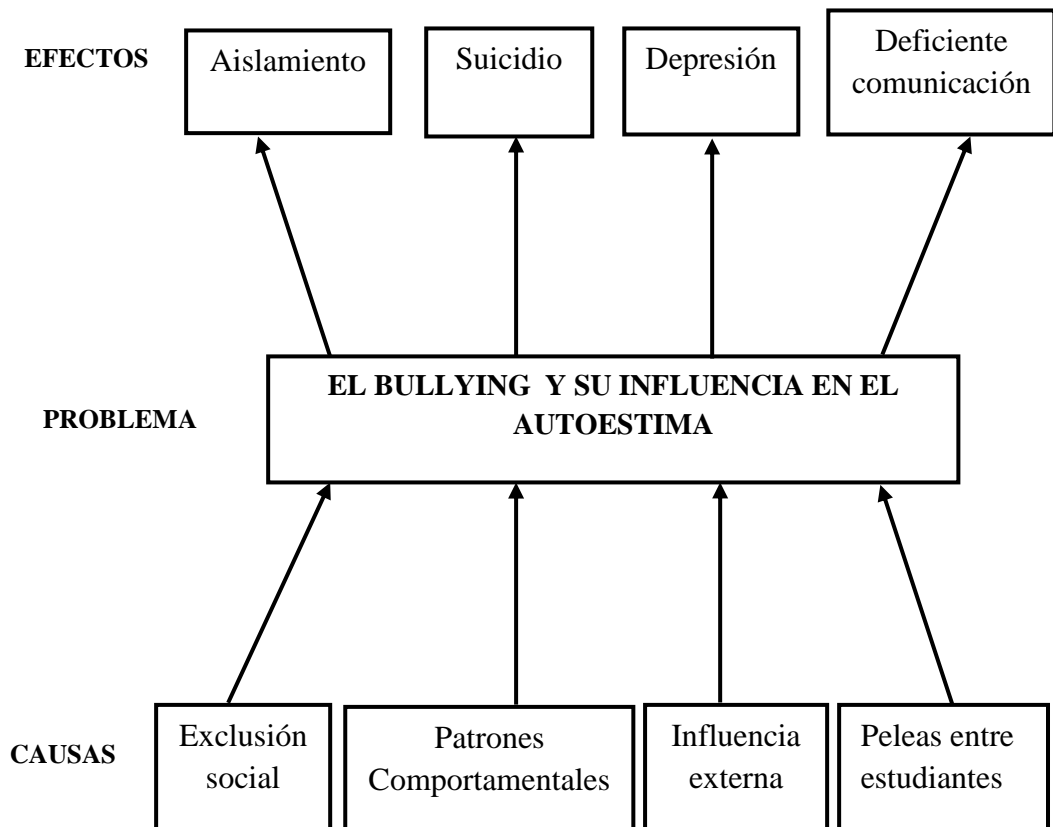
EFECTOS

Aislamiento

Suicidio

Depresión

Deficiente comunicación

PROBLEMA

EL BULLYING Y SU INFLUENCIA EN EL AUTOESTIMA

CAUSAS

Exclusión social

Patrones Comportamentales

Influencia externa

Peleas entre estudiantes